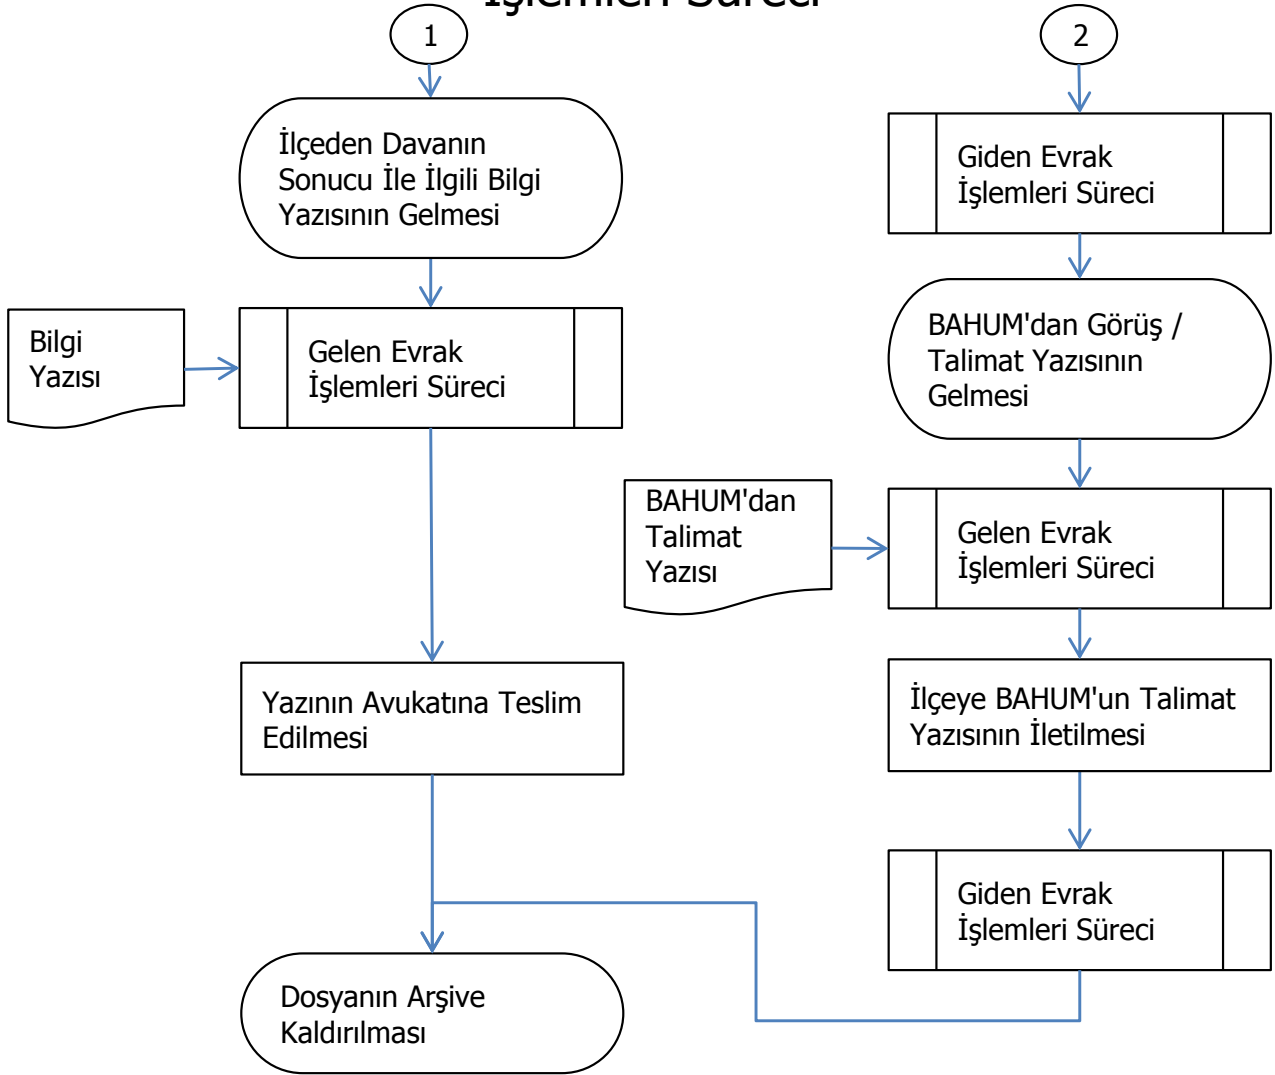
1

2

İlçeden Davanın Sonucu İle İlgili Bilgi Yazısının Gelmesi

Giden Evrak İşlemleri Süreci

Bilgi Yazısı

Gelen Evrak İşlemleri Süreci

BAHUM'dan Görüş / Talimat Yazısının Gelmesi

BAHUM'dan Talimat Yazısı

Gelen Evrak İşlemleri Süreci

Yazının Avukatına Teslim Edilmesi

İlçeye BAHUM'un Talimat Yazısının İletilmesi

Giden Evrak İşlemleri Süreci

Dosyanın Arşive Kaldırılması